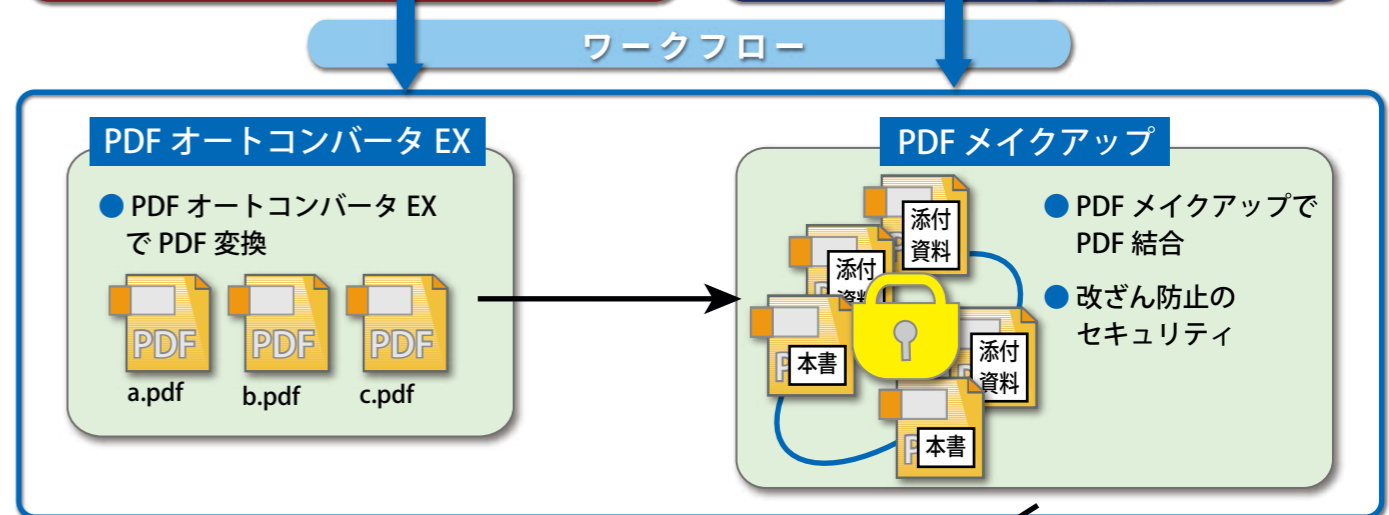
ワークフロー

PDF オートコンバータ EX

● PDF オートコンバータ EX で PDF 変換

PDF
a.pdf

PDF
b.pdf

PDF
c.pdf

PDF メイクアップ

添付資料

添付資料

本書

添付資料

本書

● PDF メイクアップで PDF 結合

● 改ざん防止のセキュリティ